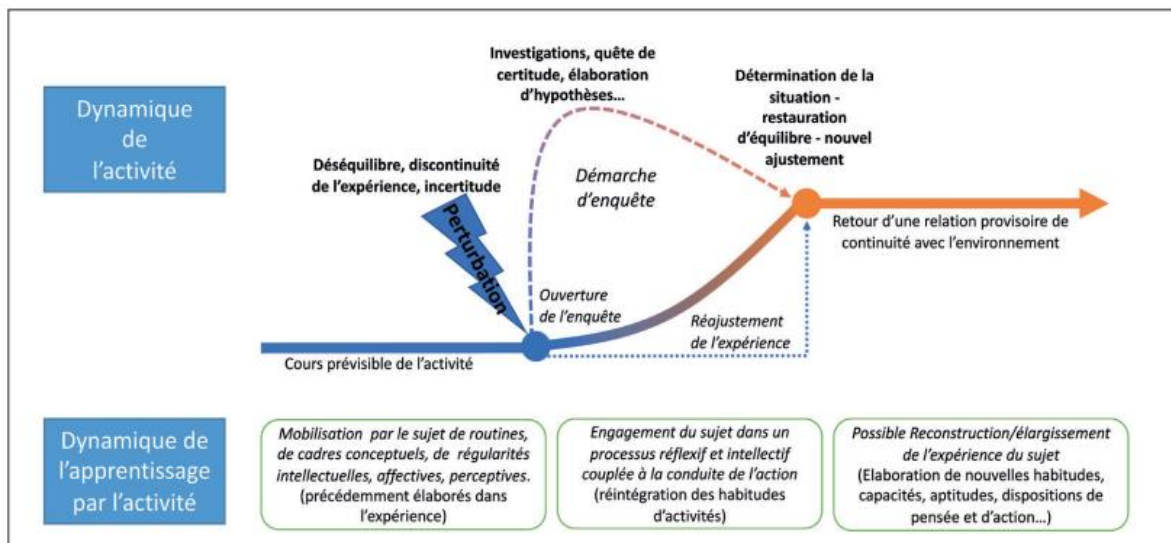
Dynamique de l'activité

Investigations, quête de certitude, élaboration d'hypothèses…

Détermination de la situation - restauration d'équilibre - nouvel ajustement

Déséquilibre, discontinuité de l'expérience, incertitude

Perturbation

Démarche d'enquête

Retour d'une relation provisoire de continuité avec l'environnement

Ouverture de l'enquête

Réajustement de l'expérience

Cours prévisible de l'activité

Dynamique de l'apprentissage par l'activité

Mobilisation par le sujet de routines, de cadres conceptuels, de régularités intellectuelles, affectives, perceptives. (précédemment élaborés dans l'expérience)

Engagement du sujet dans un processus réflexif et intellectif couplée à la conduite de l'action (réintégration des habitudes d'activités)

Possible Reconstruction/élargissement de l'expérience du sujet (Elaboration de nouvelles habitudes, capacités, aptitudes, dispositions de pensée et d'action…)